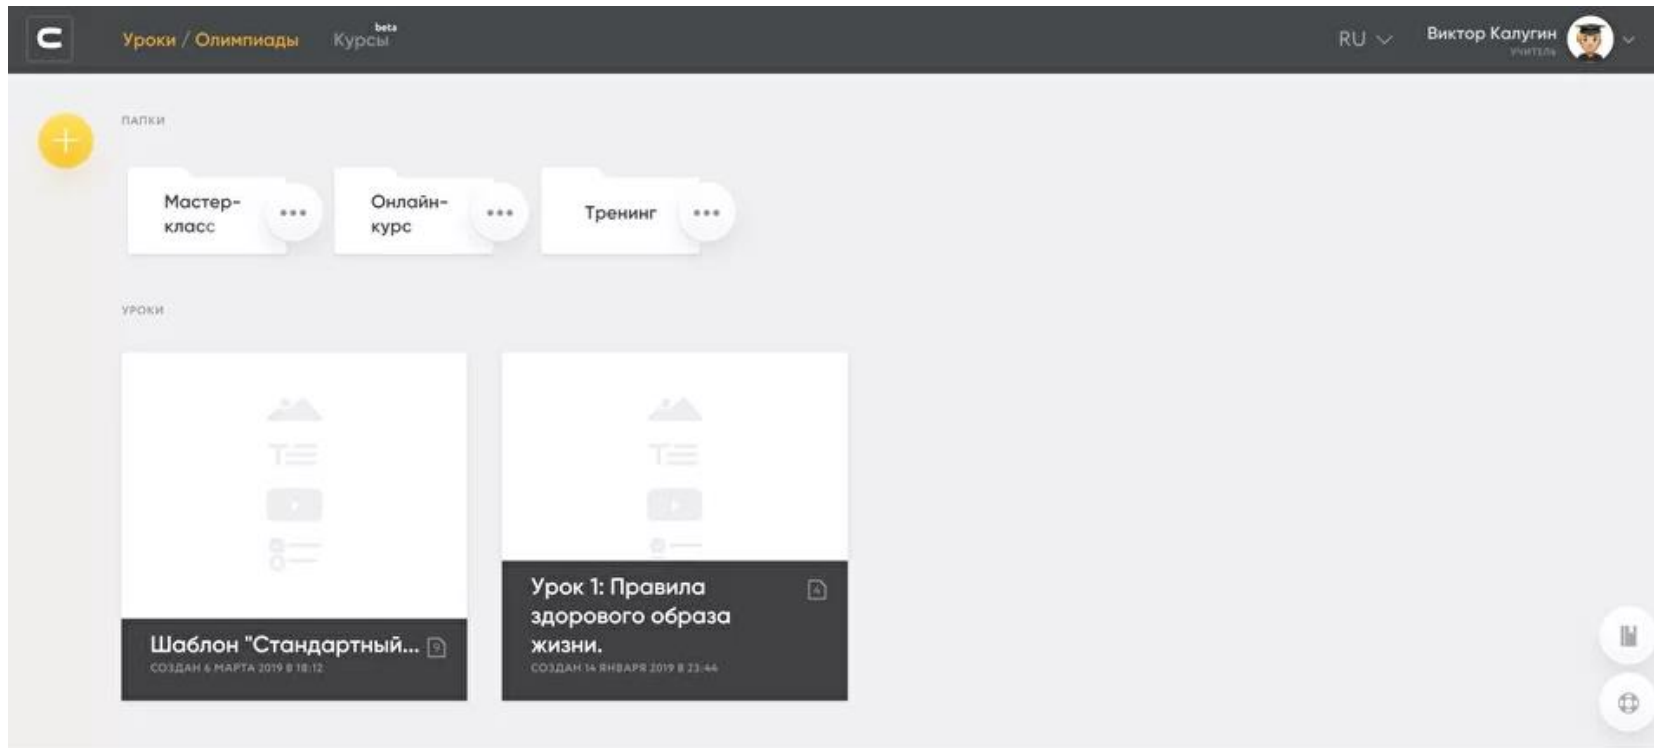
C

Уроки / Олимпиады Курсы beta

RU

Виктор Калугин
УЧИТЕЛЬ

+

ПАПКИ

Мастер-класс •••

Онлайн-курс •••

Тренинг •••

УРОКИ

Шаблон "Стандартный... 9
СОЗДАН 6 МАРТА 2019 В 18:12

Урок 1: Правила здорового образа жизни. 4
СОЗДАН 14 ЯНВАРЯ 2019 В 23:44